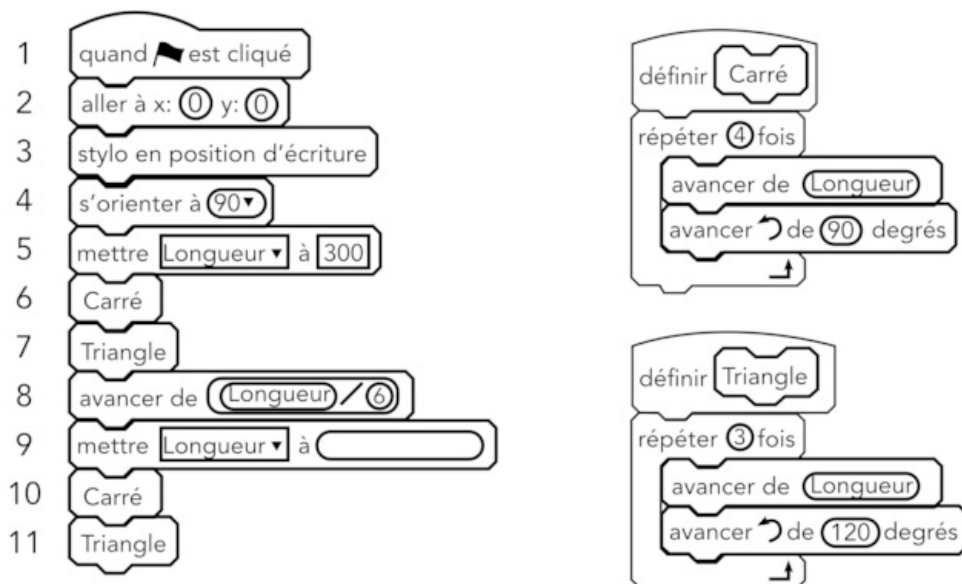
1 quand 🏴 est cliqué
2 aller à x: 0 y: 0
3 stylo en position d'écriture
4 s'orienter à 90▾
5 mettre Longueur ▾ à 300
6 Carré
7 Triangle
8 avancer de Longueur / 6
9 mettre Longueur ▾ à
10 Carré
11 Triangle

définir Carré
répéter 4 fois
avancer de Longueur
avancer ↺ de 90 degrés

définir Triangle
répéter 3 fois
avancer de Longueur
avancer ↺ de 120 degrés